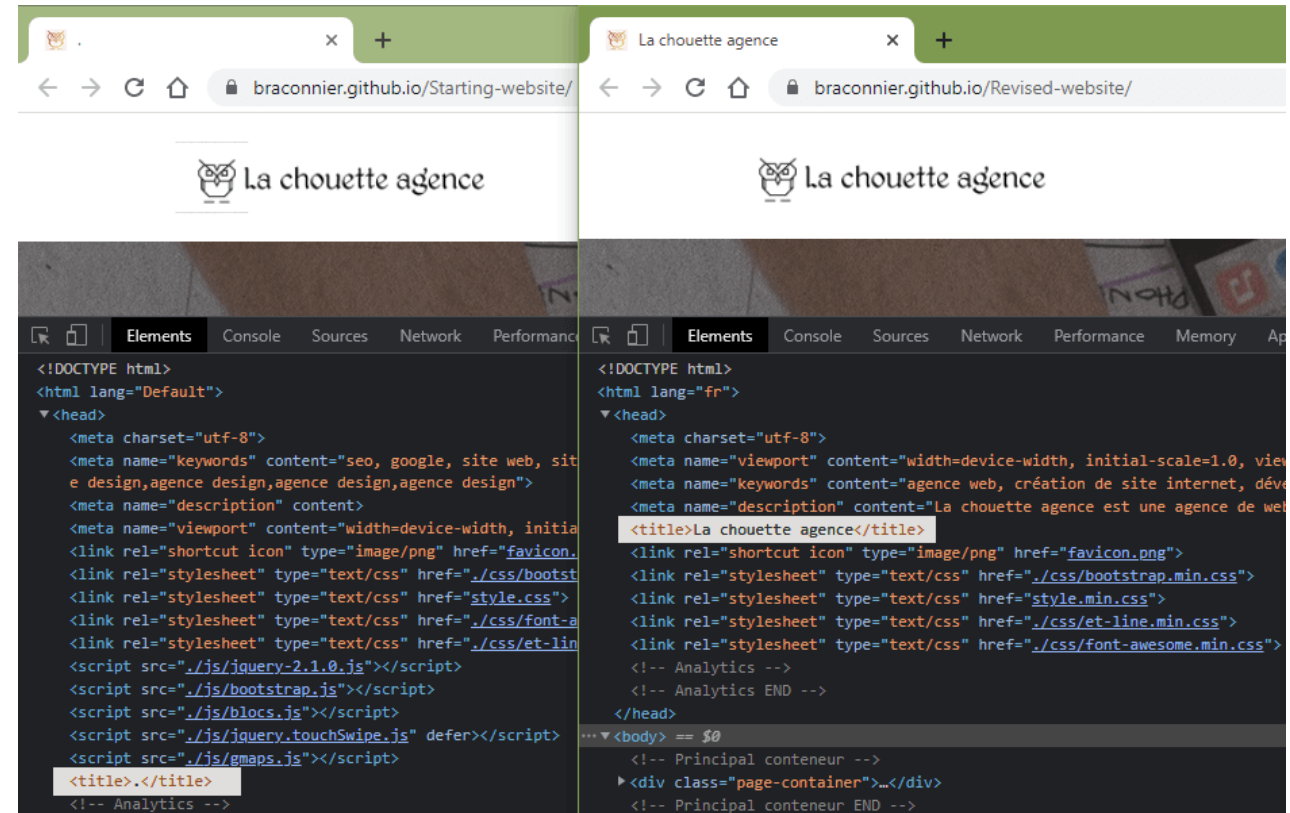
. ×
+
braconnier.github.io/Starting-website/

La chouette agence

Elements Console Sources Network Performance

<!DOCTYPE html>
<html lang="Default">
▼<head>
<meta charset="utf-8">
<meta name="keywords" content="seo, google, site web, site design,agence design,agence design,agence design">
<meta name="description" content>
<meta name="viewport" content="width=device-width, initia
<link rel="shortcut icon" type="image/png" href="favicon.
<link rel="stylesheet" type="text/css" href="./css/bootst
<link rel="stylesheet" type="text/css" href="style.css">
<link rel="stylesheet" type="text/css" href="./css/font-a
<link rel="stylesheet" type="text/css" href="./css/et-lin
<script src="./js/jquery-2.1.0.js"></script>
<script src="./js/bootstrap.js"></script>
<script src="./js/blocs.js"></script>
<script src="./js/jquery.touchSwipe.js" defer></script>
<script src="./js/gmaps.js"></script>
<title>.</title>
<!-- Analytics -->

La chouette agence ×
+
braconnier.github.io/Revised-website/

La chouette agence

Elements Console Sources Network Performance Memory Ap

<!DOCTYPE html>
<html lang="fr">
▼<head>
<meta charset="utf-8">
<meta name="viewport" content="width=device-width, initial-scale=1.0, view
<meta name="keywords" content="agence web, création de site internet, dév
<meta name="description" content="La chouette agence est une agence de web
<title>La chouette agence</title>
<link rel="shortcut icon" type="image/png" href="favicon.png">
<link rel="stylesheet" type="text/css" href="./css/bootstrap.min.css">
<link rel="stylesheet" type="text/css" href="style.min.css">
<link rel="stylesheet" type="text/css" href="./css/et-line.min.css">
<link rel="stylesheet" type="text/css" href="./css/font-awesome.min.css">
<!-- Analytics -->
<!-- Analytics END -->
</head>
…▼<body> == $0
<!-- Principal conteneur -->
▶<div class="page-container">…</div>
<!-- Principal conteneur END -->